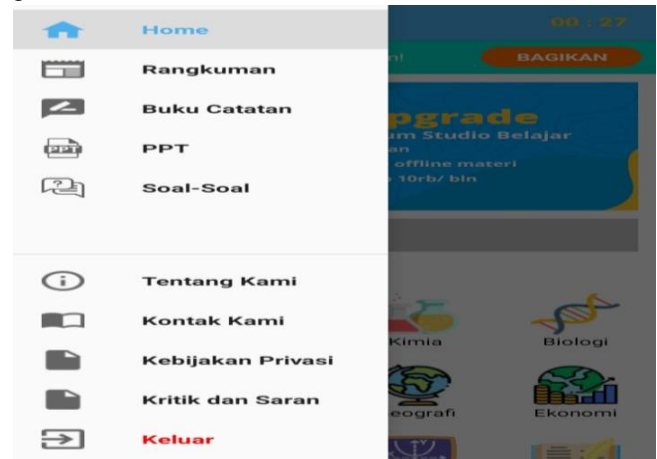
Home
Rangkuman
Buku Catatan
PPT
Soal-Soal
Tentang Kami
Kontak Kami
Kebijakan Privasi
Kritik dan Saran
Keluar

00 : 27
ni
BAGIKAN
pgrade
um Studio Belajar
an
offline materi
10rb/ bln
Kimia
Biologi
eografi
Ekonomi